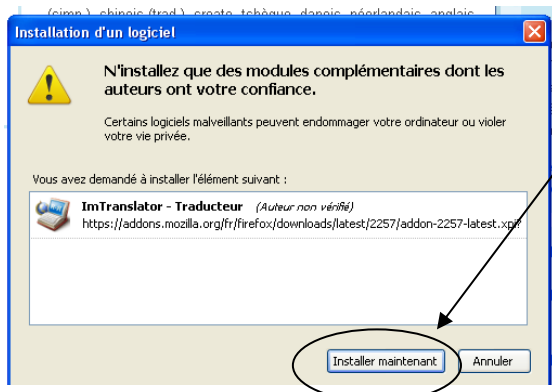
(simp.), chinois (trad.), croate, tchèque, danois, néerlandais, anglais

Installation d'un logiciel

N'installez que des modules complémentaires dont les auteurs ont votre confiance.

Certains logiciels malveillants peuvent endommager votre ordinateur ou violer votre vie privée.

Vous avez demandé à installer l'élément suivant :

ImTranslator - Traducteur (Auteur non vérifié)
https://addons.mozilla.org/fr/firefox/downloads/latest/2257/addon-2257-latest.xpi?

Installer maintenant
Annuler